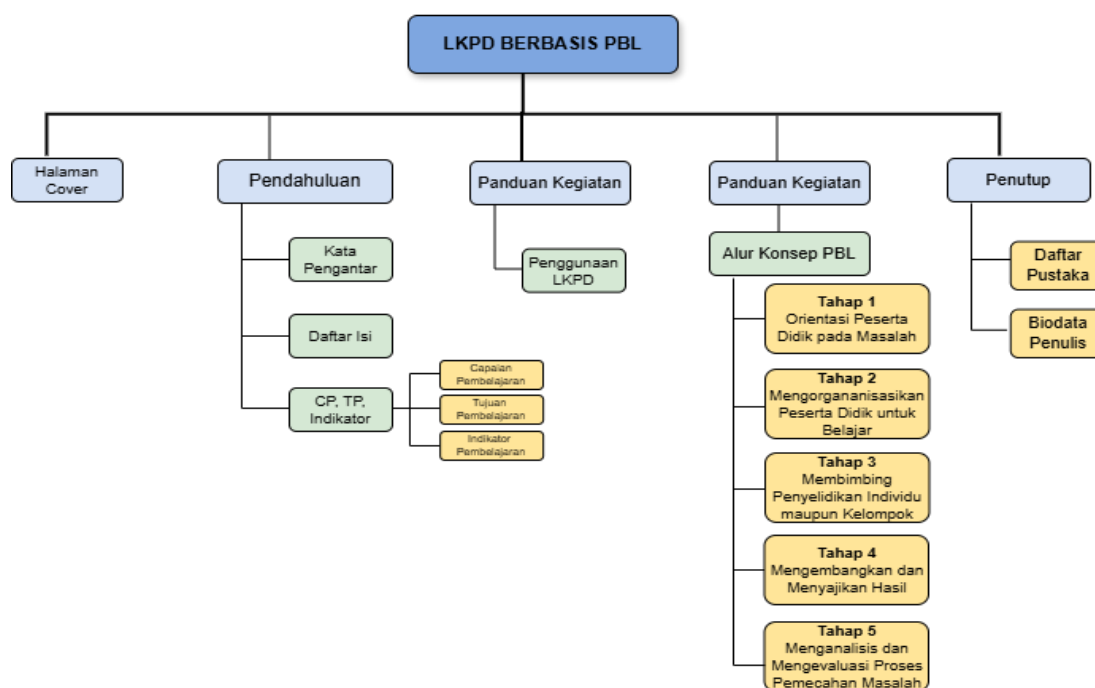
LKPD BERBASIS PBL

Halaman Cover

Pendahuluan

Kata Pengantar

Daftar Isi

CP, TP, Indikator

Capaian Pembelajaran

Tujuan Pembelajaran

Indikator Pembelajaran

Panduan Kegiatan

Penggunaan LKPD

Panduan Kegiatan

Alur Konsep PBL

Tahap 1
Orientasi Peserta Didik pada Masalah

Tahap 2
Mengorgananisasikan Peserta Didik untuk Belajar

Tahap 3
Membimbing Penyelidikan Individu maupun Kelompok

Tahap 4
Mengembangkan dan Menyajikan Hasil

Tahap 5
Menganalisis dan Mengevaluasi Proses Pemecahan Masalah

Penutup

Daftar Pustaka

Biodata Penulis